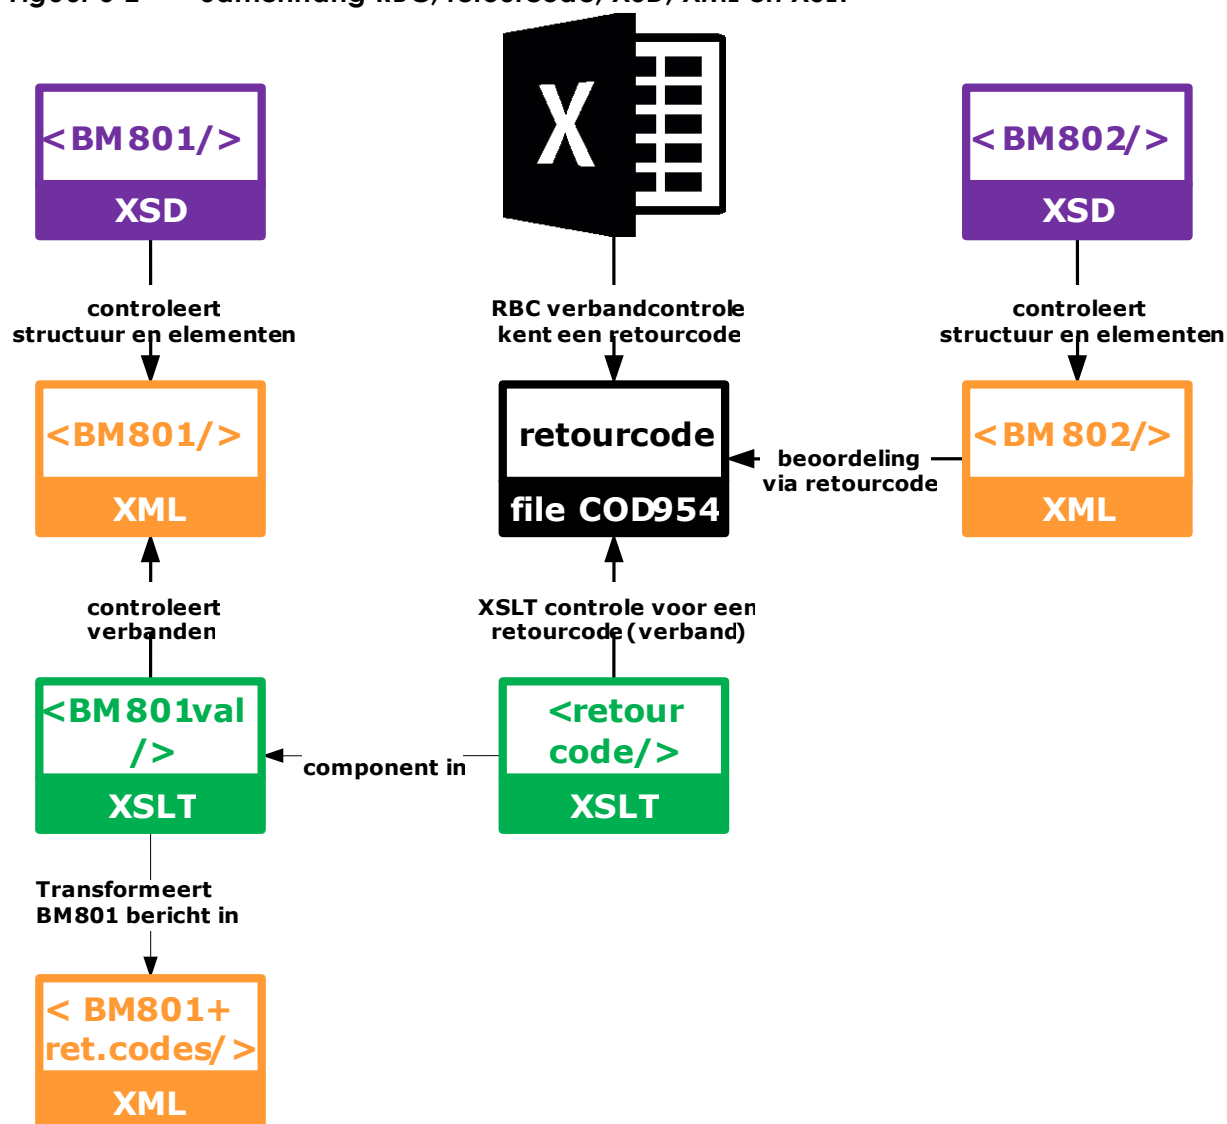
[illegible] Samenhang RBC, retourcode, XSD, XML en XSLT

<BM801/>
XSD

X

<BM802/>
XSD

controleert structuur en elementen

RBC verbandcontrole kent een retourcode

controleert structuur en elementen

<BM801/>
XML

retourcode
file COD954

beoordeling via retourcode

<BM802/>
XML

controleert verbanden

XSLT controle voor een retourcode (verband)

<BM801val/>
XSLT

component in

<retourcode/>
XSLT

Transformeert BM801 bericht in

< BM801+ ret.codes/ >
XML